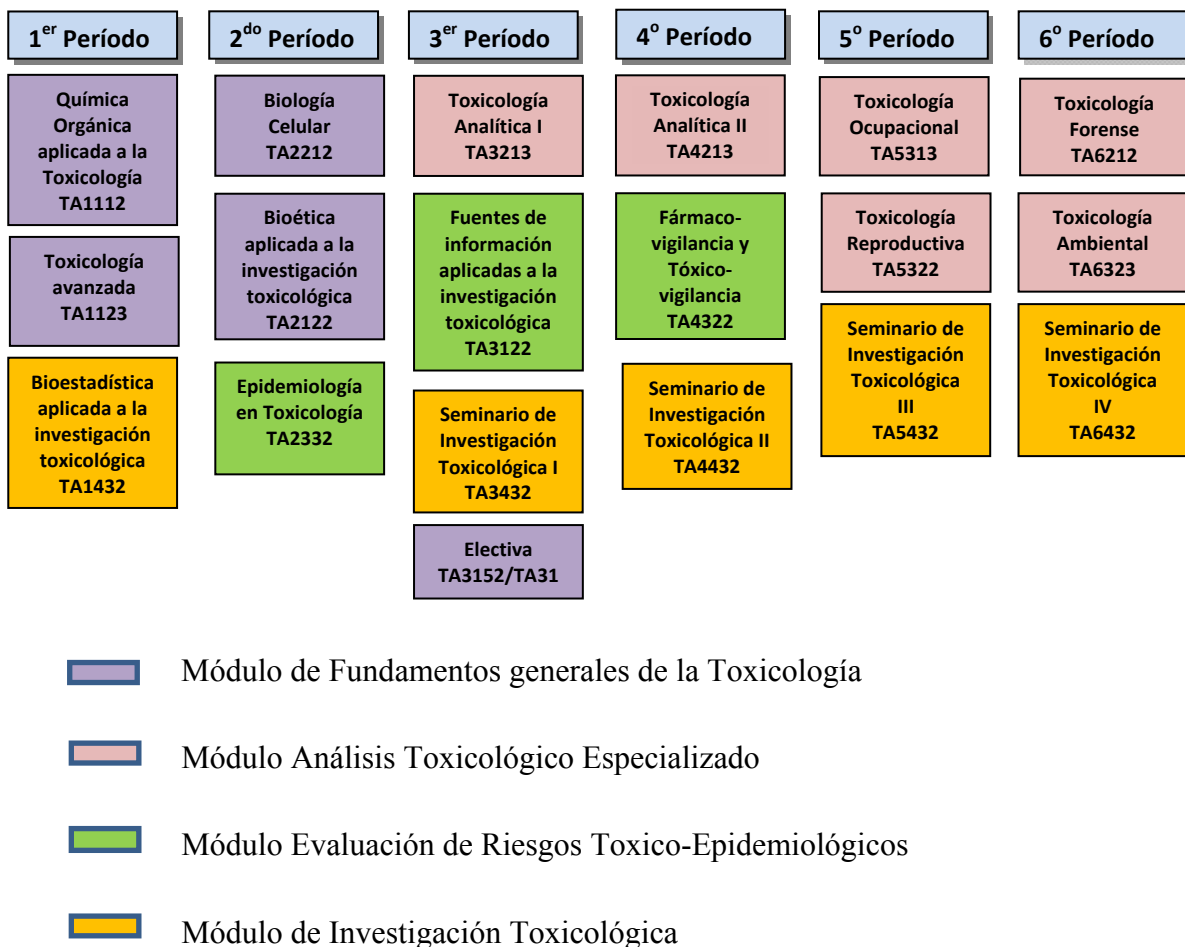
1$^{er}$ Período

Química Orgánica aplicada a la Toxicología TA1112

Toxicología avanzada TA1123

Bioestadística aplicada a la investigación toxicológica TA1432

2$^{do}$ Período

Biología Celular TA2212

Bioética aplicada a la investigación toxicológica TA2122

Epidemiología en Toxicología TA2332

3$^{er}$ Período

Toxicología Analítica I TA3213

Fuentes de información aplicadas a la investigación toxicológica TA3122

Seminario de Investigación Toxicológica I TA3432

Electiva TA3152/TA31

4$^{o}$ Período

Toxicología Analítica II TA4213

Fármaco-vigilancia y Tóxico-vigilancia TA4322

Seminario de Investigación Toxicológica II TA4432

5$^{o}$ Período

Toxicología Ocupacional TA5313

Toxicología Reproductiva TA5322

Seminario de Investigación Toxicológica III TA5432

6$^{o}$ Período

Toxicología Forense TA6212

Toxicología Ambiental TA6323

Seminario de Investigación Toxicológica IV TA6432

Módulo de Fundamentos generales de la Toxicología

Módulo Análisis Toxicológico Especializado

Módulo Evaluación de Riesgos Toxico-Epidemiológicos

Módulo de Investigación Toxicológica